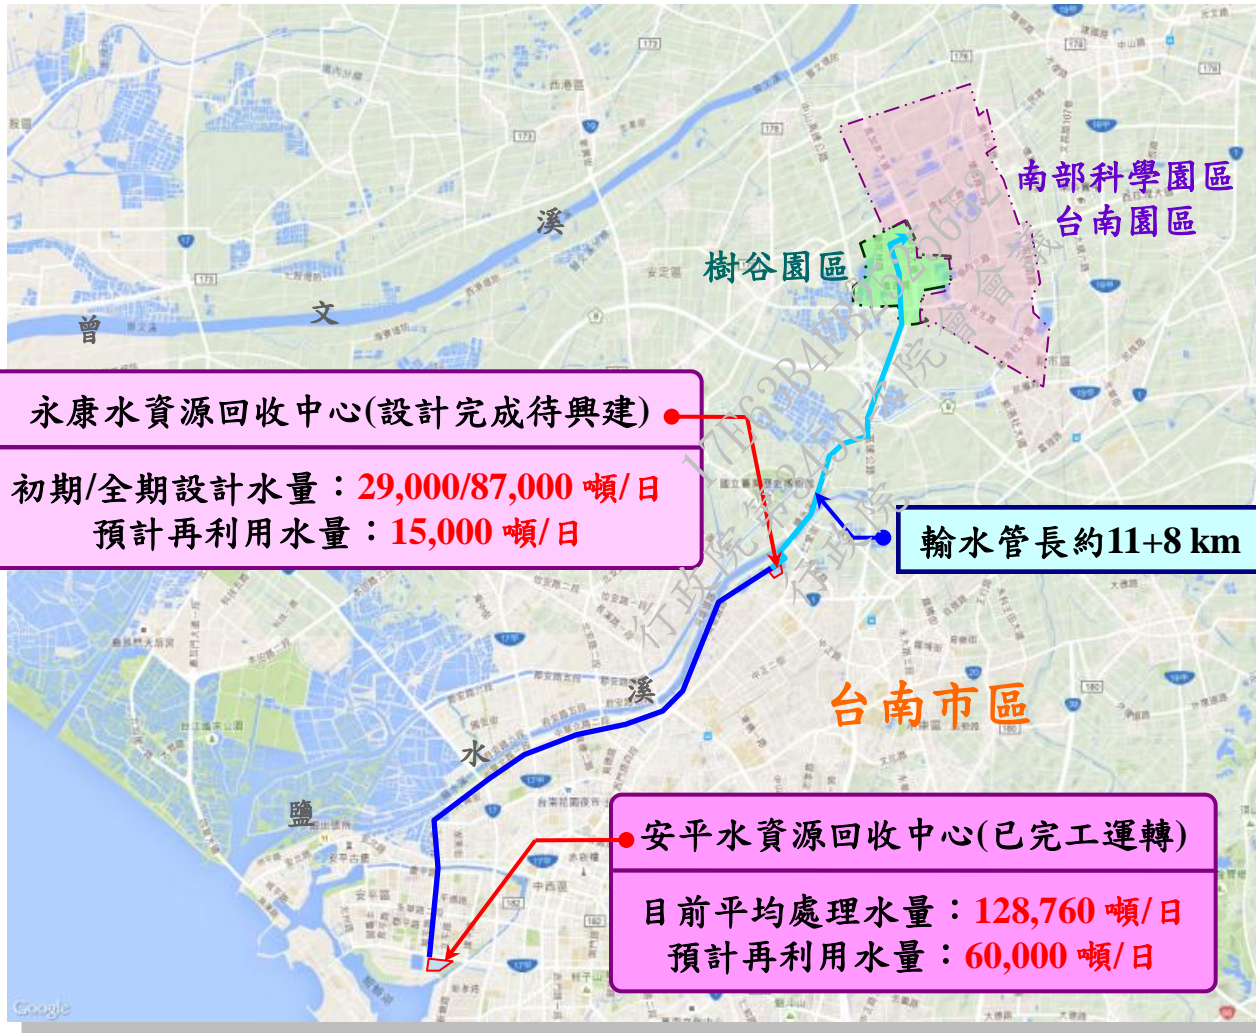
南部科學園區
台南園區

樹谷園區

溪

文

曾

永康水資源回收中心(設計完成待興建)

初期/全期設計水量：29,000/87,000 噸/日
預計再利用水量：15,000 噸/日

輸水管長約11+8 km

台南市區

溪

水

鹽

安平水資源回收中心(已完工運轉)

目前平均處理水量：128,760 噸/日
預計再利用水量：60,000 噸/日

Google